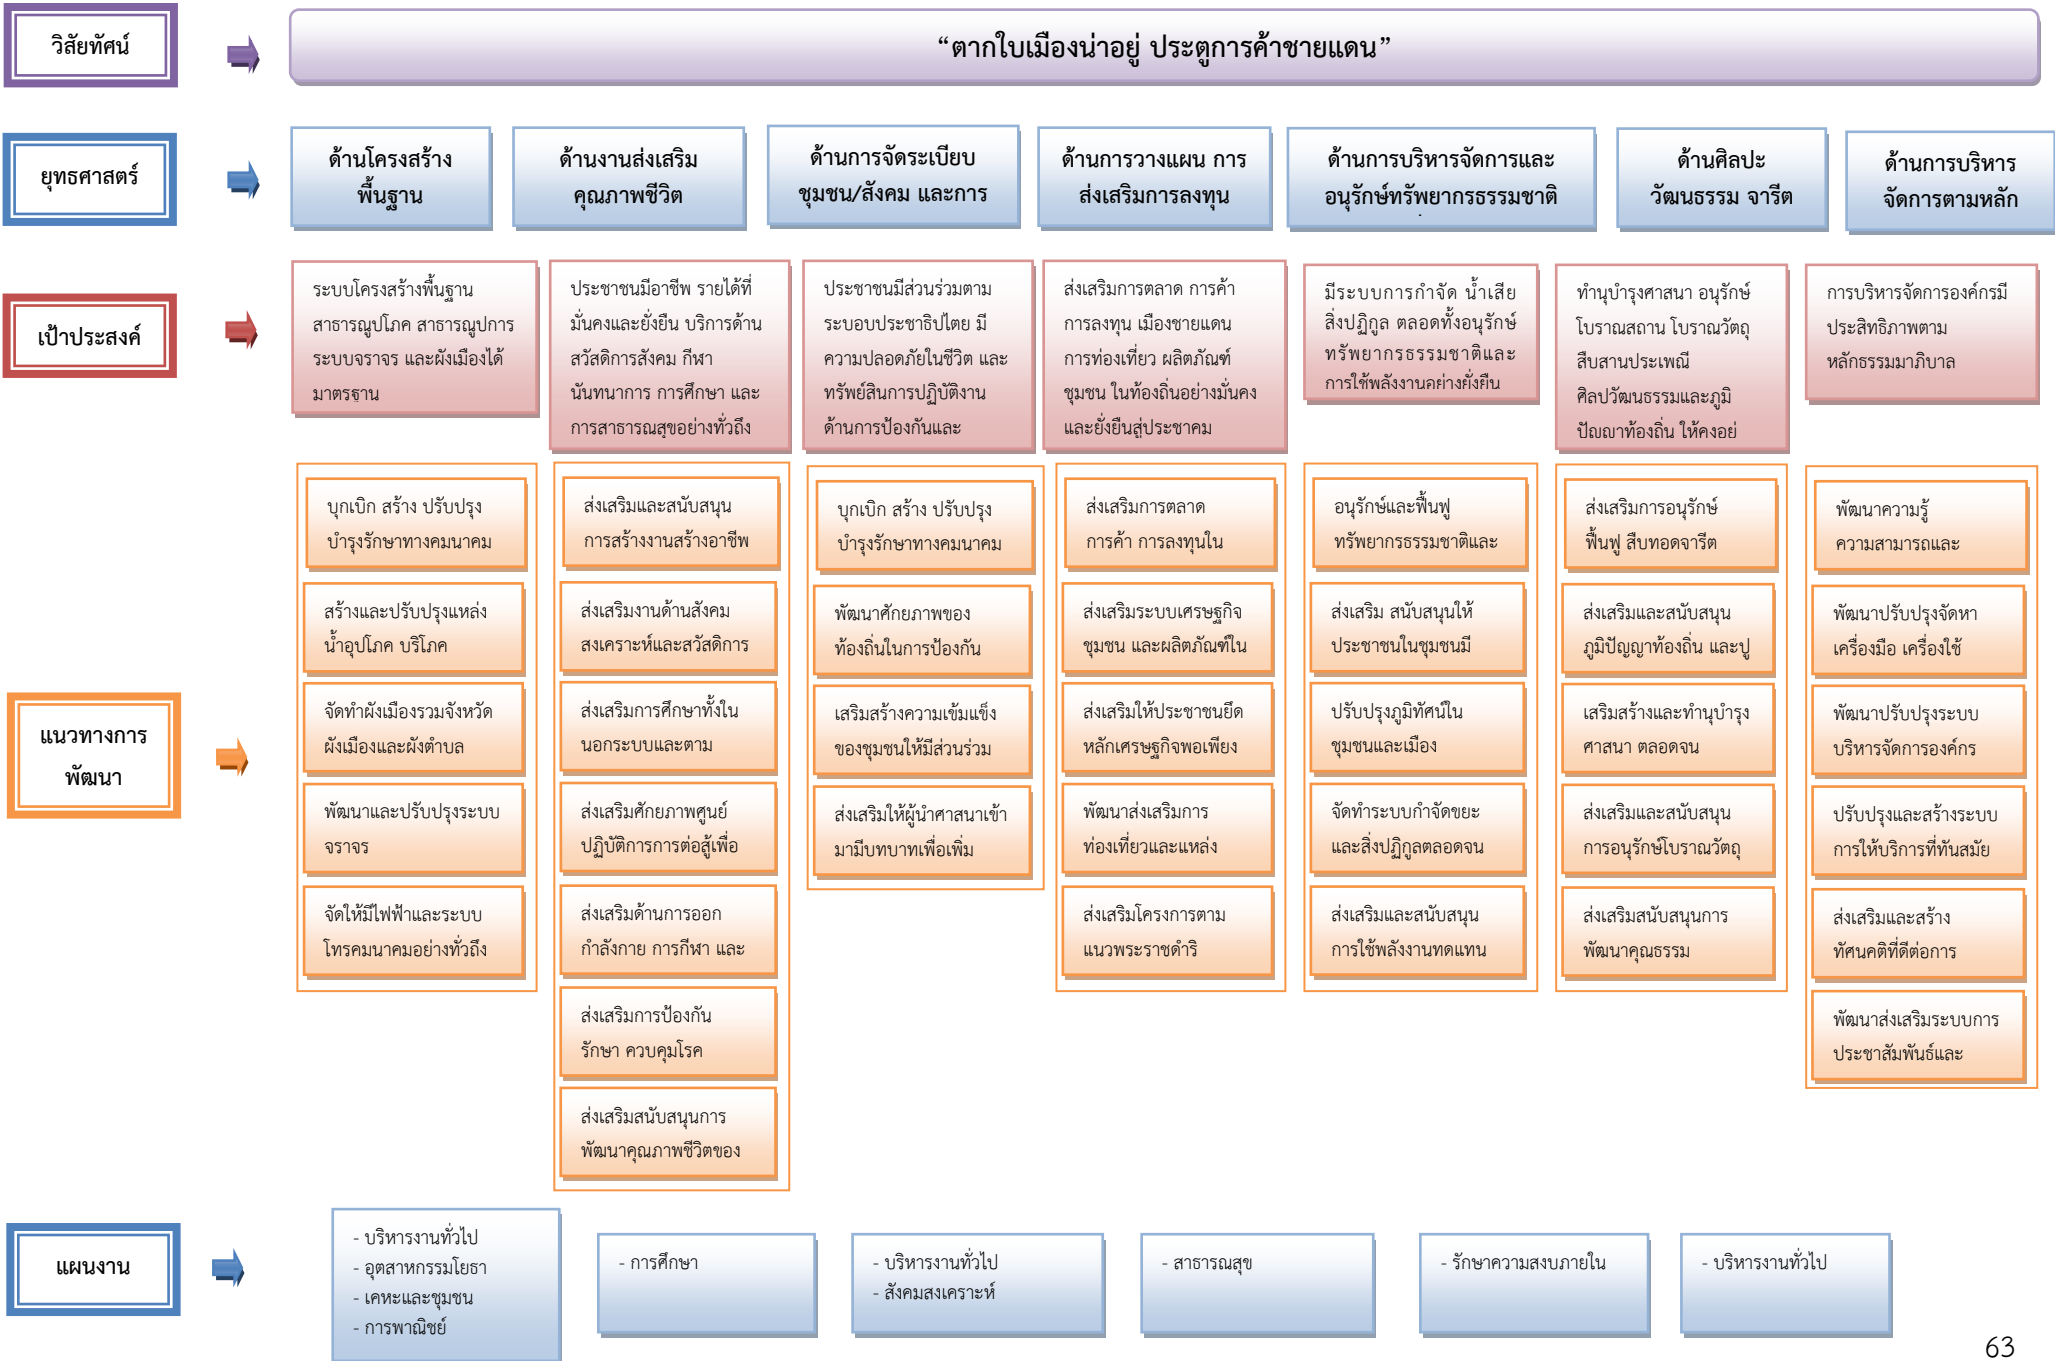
วิสัยทัศน์

“ตากใบเมืองน่าอยู่ ประตูการค้าชายแดน”

ยุทธศาสตร์

ด้านโครงสร้างพื้นฐาน

ด้านงานส่งเสริมคุณภาพชีวิต

ด้านการจัดระเบียบชุมชน/สังคม และการ

ด้านการวางแผน การส่งเสริมการลงทุน

ด้านการบริหารจัดการและอนุรักษ์ทรัพยากรธรรมชาติ

ด้านศิลปะ วัฒนธรรม จารีต

ด้านการบริหารจัดการตามหลัก

เป้าประสงค์

ระบบโครงสร้างพื้นฐาน สาธารณูปโภค สาธารณูปการ ระบบจราจร และผังเมืองได้มาตรฐาน

ประชาชนมีอาชีพ รายได้ที่มั่นคงและยั่งยืน บริการด้านสวัสดิการสังคม กีฬา นันทนาการ การศึกษา และการสาธารณสุขอย่างทั่วถึง

ประชาชนมีส่วนร่วมตามระบอบประชาธิปไตย มีความปลอดภัยในชีวิต และทรัพย์สินการปฏิบัติงานด้านการป้องกันและ

ส่งเสริมการตลาด การค้า การลงทุน เมืองชายแดน การท่องเที่ยว ผลิตภัณฑ์ชุมชน ในท้องถิ่นอย่างมั่นคงและยั่งยืนสู่ประชาคม

มีระบบการกำจัด น้ำเสีย สิ่งปฏิกูล ตลอดทั้งอนุรักษ์ทรัพยากรธรรมชาติและการใช้พลังงานอย่างยั่งยืน

ทำนุบำรุงศาสนา อนุรักษ์โบราณสถาน โบราณวัตถุ สืบสานประเพณี ศิลปวัฒนธรรมและภูมิปัญญาท้องถิ่น ให้คงอยู่

การบริหารจัดการองค์กรมีประสิทธิภาพตามหลักธรรมมาภิบาล

แนวทางการพัฒนา

บุกเบิก สร้าง ปรับปรุง บำรุงรักษาทางคมนาคม

สร้างและปรับปรุงแหล่งน้ำอุปโภค บริโภค

จัดทำผังเมืองรวมจังหวัด ผังเมืองและผังตำบล

พัฒนาและปรับปรุงระบบจราจร

จัดให้มีไฟฟ้าและระบบโทรคมนาคมอย่างทั่วถึง

ส่งเสริมและสนับสนุนการสร้างงานสร้างอาชีพ

ส่งเสริมงานด้านสังคมสงเคราะห์และสวัสดิการ

ส่งเสริมการศึกษาทั้งในนอกระบบและตาม

ส่งเสริมศักยภาพศูนย์ปฏิบัติการการต่อสู้เพื่อ

ส่งเสริมด้านการออกกำลังกาย การกีฬา และ

ส่งเสริมการป้องกันรักษา ควบคุมโรค

ส่งเสริมสนับสนุนการพัฒนาคุณภาพชีวิตของ

บุกเบิก สร้าง ปรับปรุง บำรุงรักษาทางคมนาคม

พัฒนาศักยภาพของท้องถิ่นในการป้องกัน

เสริมสร้างความเข้มแข็งของชุมชนให้มีส่วนร่วม

ส่งเสริมให้ผู้นำศาสนาเข้ามามีบทบาทเพื่อเพิ่ม

ส่งเสริมการตลาด การค้า การลงทุนใน

ส่งเสริมระบบเศรษฐกิจชุมชน และผลิตภัณฑ์ใน

ส่งเสริมให้ประชาชนยึดหลักเศรษฐกิจพอเพียง

พัฒนาส่งเสริมการท่องเที่ยวและแหล่ง

ส่งเสริมโครงการตามแนวพระราชดำริ

อนุรักษ์และฟื้นฟูทรัพยากรธรรมชาติและ

ส่งเสริม สนับสนุนให้ประชาชนในชุมชนมี

ปรับปรุงภูมิทัศน์ในชุมชนและเมือง

จัดทำระบบกำจัดขยะและสิ่งปฏิกูลตลอดจน

ส่งเสริมและสนับสนุนการใช้พลังงานทดแทน

ส่งเสริมการอนุรักษ์ ฟื้นฟู สืบทอดจารีต

ส่งเสริมและสนับสนุนภูมิปัญญาท้องถิ่น และปู

เสริมสร้างและทำนุบำรุงศาสนา ตลอดจน

ส่งเสริมและสนับสนุนการอนุรักษ์โบราณวัตถุ

ส่งเสริมสนับสนุนการพัฒนาคุณธรรม

พัฒนาความรู้ ความสามารถและ

พัฒนาปรับปรุงจัดหาเครื่องมือ เครื่องใช้

พัฒนาปรับปรุงระบบบริหารจัดการองค์กร

ปรับปรุงและสร้างระบบการให้บริการที่ทันสมัย

ส่งเสริมและสร้างทัศนคติที่ดีต่อการ

พัฒนาส่งเสริมระบบการประชาสัมพันธ์และ

แผนงาน

- บริหารงานทั่วไป
- อุตสาหกรรมโยธา
- เคหะและชุมชน
- การพาณิชย์

- การศึกษา

- บริหารงานทั่วไป
- สังคมสงเคราะห์

- สาธารณสุข

- รักษาความสงบภายใน

- บริหารงานทั่วไป

63